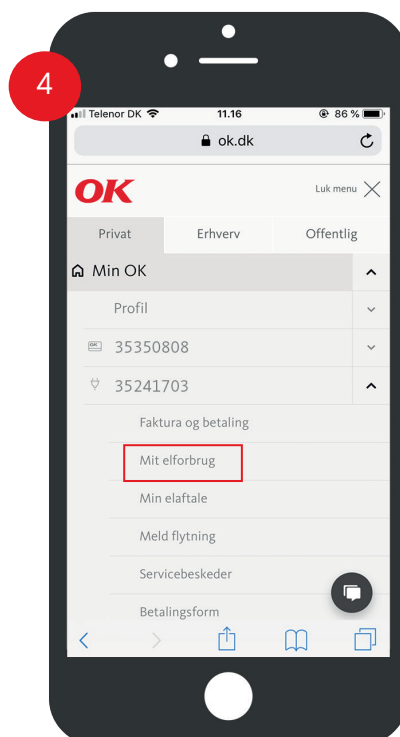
4

Telenor DK 11.16 86 %

ok.dk

OK

Luk menu

Privat | Erhverv | Offentlig

Min OK

Profil

35350808

35241703

Faktura og betaling

Mit elforbrug

Min elaftale

Meld flytning

Servicebeskeder

Betalingsform